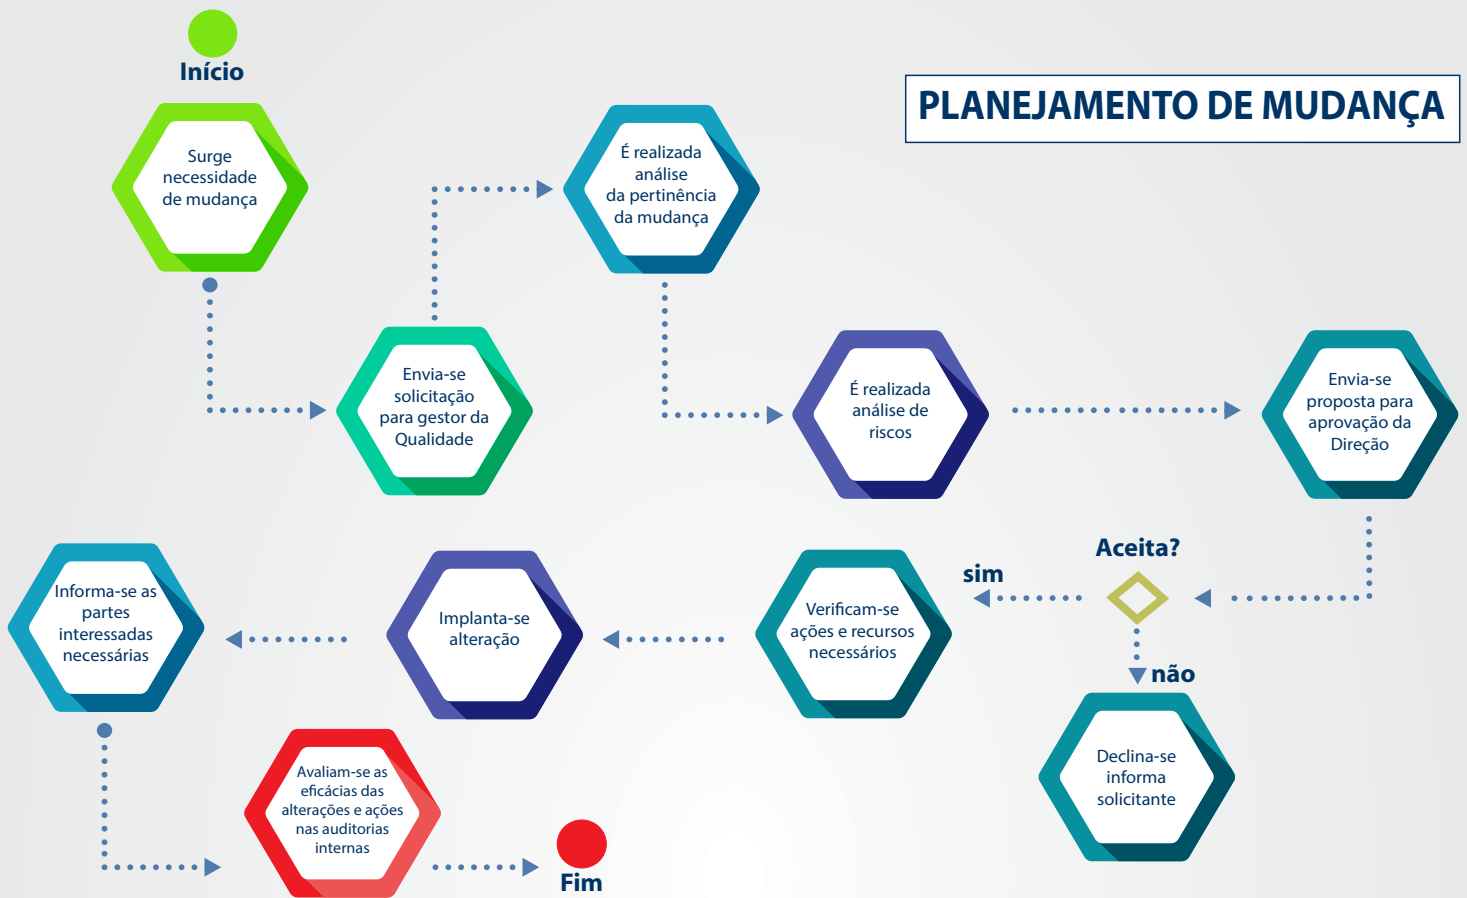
PLANEJAMENTO DE MUDANÇA

Início

Surge necessidade de mudança

Envia-se solicitação para gestor da Qualidade

É realizada análise da pertinência da mudança

É realizada análise de riscos

Envia-se proposta para aprovação da Direção

Aceita?

sim

não

Declina-se informa solicitante

Verificam-se ações e recursos necessários

Implanta-se alteração

Informa-se as partes interessadas necessárias

Avaliam-se as eficácias das alterações e ações nas auditorias internas

Fim